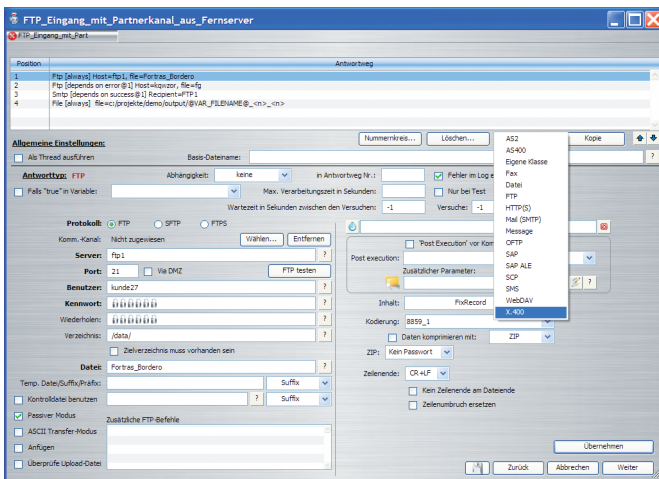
FTP_Eingang_mit_Partnerkanal_aus_Fernserver

FTP_Eingang_mit_Part

| Position | Antwortweg |
|---|---|
| 1 | Ftp [always] Host=ftp1, file=Fortras_Bordero |
| 2 | Ftp [depends on error@1] Host=kqwzor, file=fg |
| 3 | Smtp [depends on success@1] Recipient=FTP1 |
| 4 | File [always] file=c:/projekte/demo/output/@VAR_FILENAME@_<n>_<n> |

Allgemeine Einstellungen:

Nummernkreis... Löschen... Kopie

Als Thread ausführen

Basis-Dateiname:

Antworttyp: FTP

Abhängigkeit: keine

in Antwortweg Nr.:

Fehler im Log e

Falls "true" in Variable:

Max. Verarbeitungszeit in Sekunden:

Nur bei Test

Wartezeit in Sekunden zwischen den Versuchen: -1

Versuche: -1

AS2
AS400
Eigene Klasse
Fax
Datei
FTP
HTTP(S)
Mail (SMTP)
Message
OFTP
SAP
SAP ALE
SCP
SMS
WebDAV
X.400

Protokoll: FTP SFTP FTPS

Komm.-Kanal: Nicht zugewiesen

Wählen... Entfernen

Server: ftp1

Port: 21 Via DMZ

FTP testen

Benutzer: kunde27

Kennwort: ●●●●●●

Wiederholen: ●●●●●●

Verzeichnis: /data/

Zielverzeichnis muss vorhanden sein

Datei: Fortras_Bordero

Temp. Datei/Suffix/Präfix: Suffix

Kontrolldatei benutzen Suffix

Passiver Modus

Zusätzliche FTP-Befehle

ASCII Transfer-Modus

Anfügen

Überprüfe Upload-Datei

"Post Execution" vor Kom

Post execution:

Zusätzlicher Parameter:

Inhalt: FixRecord

Kodierung: 8859_1

Daten komprimieren mit: ZIP

ZIP: Kein Passwort

Zeilenende: CR+LF

Kein Zeilenende am Dateiende

Zeilenumbruch ersetzen

Übernehmen

Zurück Abbrechen Weiter